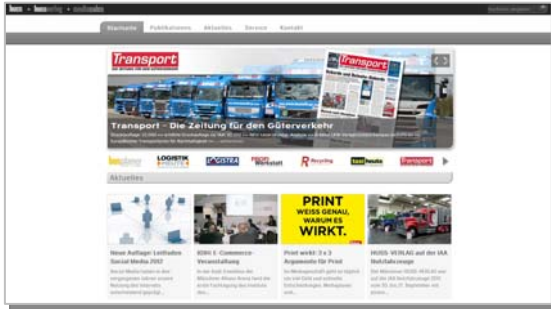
Startseite Publikationen Aktuelles Service Kontakt

Transport

Transport

Transport - Die Zeitung für den Güterverkehr

LOGISTIK
LOGISTRA
Recycling
Transport

Aktuelles

PRINT WEISS GENAU, WARUM ES WIRKT.

Neue Auflage: Leitfaden Social Media 2017

KEHI E-Commerce-Veranstaltung

Print wirkt: 3 x 3 Argumente für Print

HUSS-VERLAG auf der IAA Nutzfahrzeuge